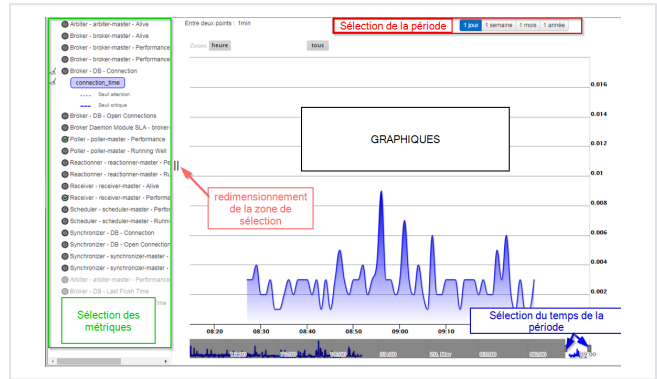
Arbiter - arbiter-master - Alive
Broker - broker-master - Alive
Broker - broker-master - Performance
Broker - broker-master - Performance
Broker - DB - Connection
connection_time
Seuil attention
Seuil critique
Broker - DB - Open Connections
Broker Daemon Module SLA - broker
Poller - poller-master - Performance
Poller - poller-master - Running Well
Reactionner - reactionner-master - Pe
Reactionner - reactionner-master - Ru
Receiver - receiver-master - Alive
Receiver - receiver-master - Performa
Scheduler - scheduler-master - Perfor
Scheduler - scheduler-master - Runni
Synchronizer - DB - Connection
Synchronizer - DB - Open Connection
Synchronizer - synchronizer-master -
Synchronizer - synchronizer-master -
Arbiter - arbiter-master - Alive
Broker - DB - Last Flush Time

Sélection des métriques

Entre deux points : 1min

Sélection de la période

1 jour
1 semaine
1 mois
1 année

Zoom heure
tous

GRAPHIQUES

redimensionnement de la zone de sélection

0.016
0.014
0.012
0.01
0.008
0.006
0.004
0.002

08:20
08:30
08:40
08:50
09:00
09:10

Sélection du temps de la période